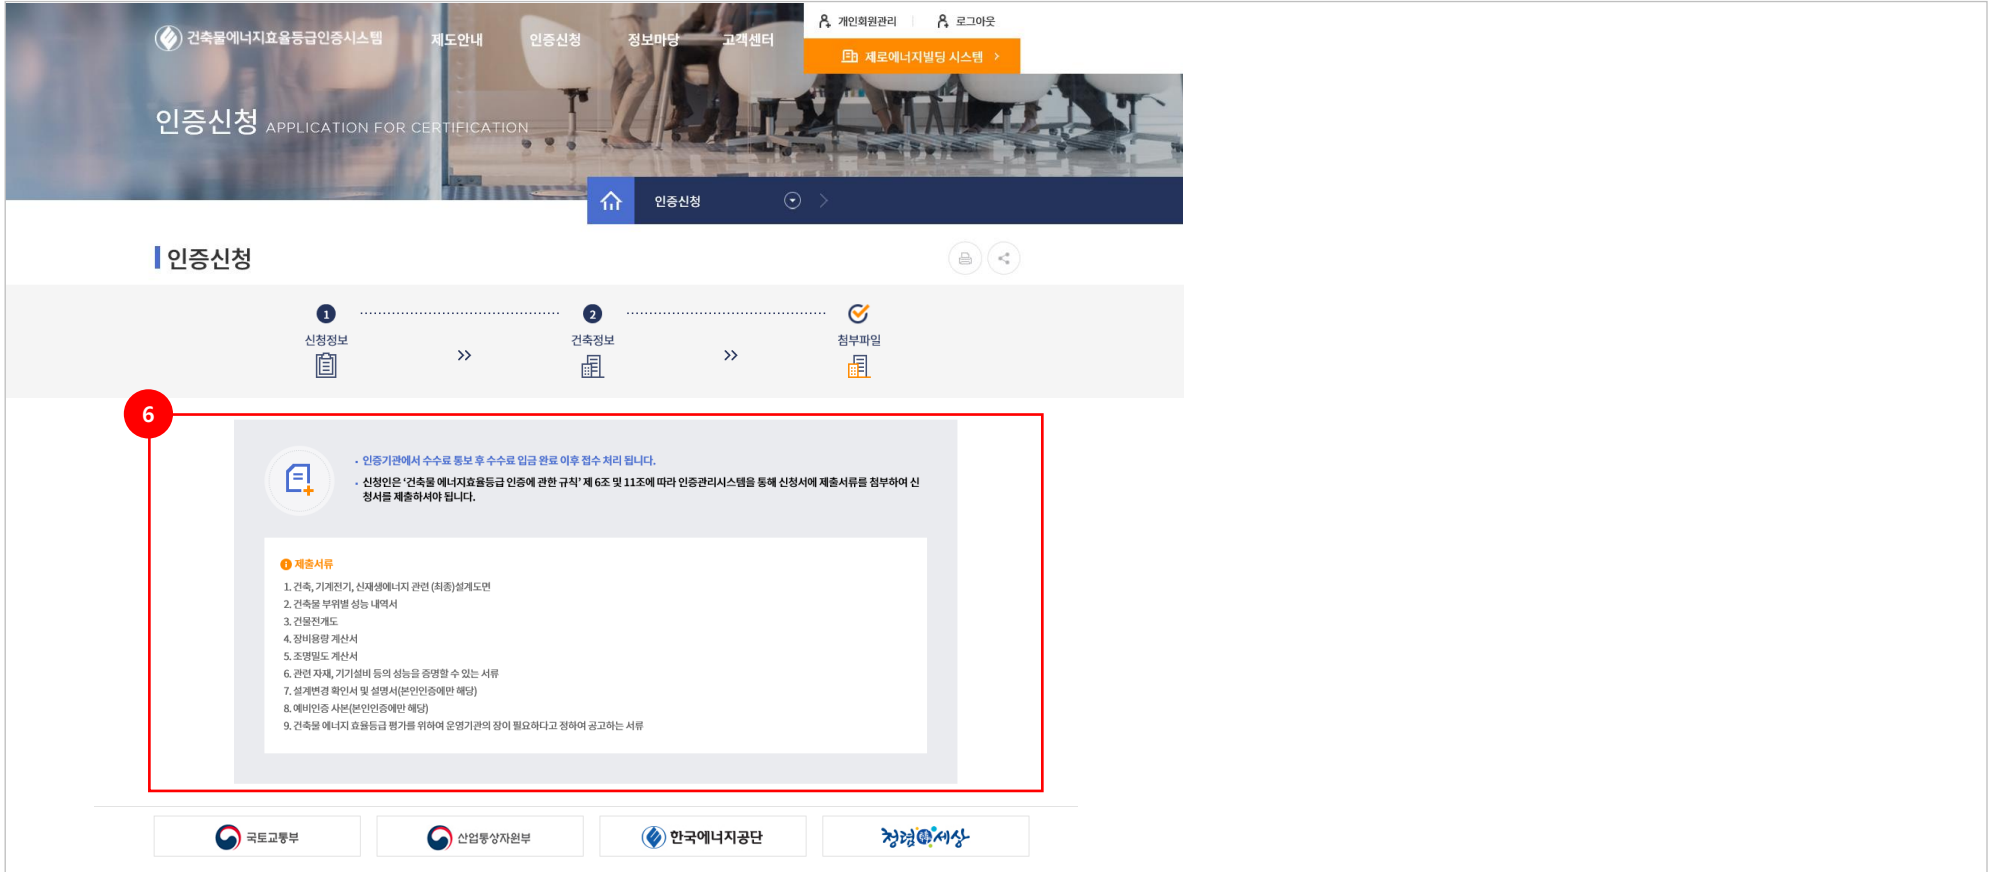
건축물에너지효율등급인증시스템 제도안내 인증신청 정보마당 고객센터

개인회원관리 로그아웃

제로에너지빌딩 시스템 >

인증신청 APPLICATION FOR CERTIFICATION

인증신청

인증신청

1 신청정보 » 2 건축정보 » 첨부파일

6

• 인증기관에서 수수료 통보 후 수수료 입금 완료 이후 접수 처리 됩니다.

• 신청인은 '건축물 에너지효율등급 인증에 관한 규칙' 제 6조 및 11조에 따라 인증관리시스템을 통해 신청서에 제출서류를 첨부하여 신청서를 제출하셔야 됩니다.

제출서류

1. 건축, 기계전기, 신재생에너지 관련 (최종)설계도면
2. 건축물 부위별 성능 내역서
3. 건물전개도
4. 장비용량 계산서
5. 조명밀도 계산서
6. 관련 자재, 기기설비 등의 성능을 증명할 수 있는 서류
7. 설계변경 확인서 및 설명서(본인인증에만 해당)
8. 예비인증 사본(본인인증에만 해당)
9. 건축물 에너지 효율등급 평가를 위하여 운영기관의 장이 필요하다고 정하여 공고하는 서류

국토교통부 산업통상자원부 한국에너지공단 청렴세상